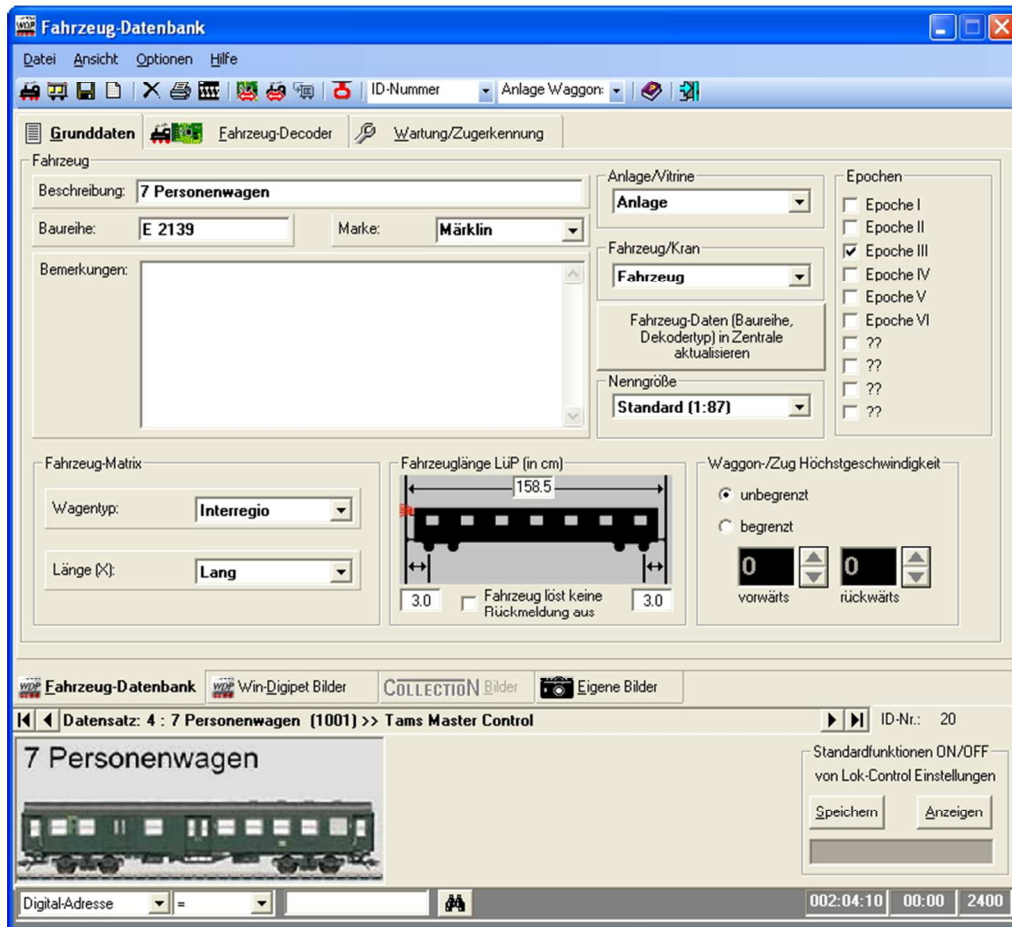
Fahrzeug-Datenbank

Datei Ansicht Optionen Hilfe

ID-Nummer
Anlage Waggon:

Grunddaten
Fahrzeug-Decoder
Wartung/Zugerkennung

Fahrzeug
Beschreibung: 7 Personenwagen
Baureihe: E 2139
Marke: Märklin
Bemerkungen:

Anlage/Vitrine
Anlage
Fahrzeug/Kran
Fahrzeug
Fahrzeug-Daten (Baureihe, Dekodertyp) in Zentrale aktualisieren
Nenngröße
Standard (1:87)

Epochen
Epoche I
Epoche II
Epoche III
Epoche IV
Epoche V
Epoche VI
??
??
??
??

Fahrzeug-Matrix
Wagentyp: Interregio
Länge (X): Lang

Fahrzeuglänge LüP (in cm)
158.5
3.0
Fahrzeug löst keine Rückmeldung aus
3.0

Waggon-/Zug Höchstgeschwindigkeit
unbegrenzt
begrenzt
0
0
vorwärts
rückwärts

Fahrzeug-Datenbank
Win-Digipet Bilder
COLLECTION Bilder
Eigene Bilder

Datensatz: 4 : 7 Personenwagen (1001) >> Tams Master Control
ID-Nr.: 20

7 Personenwagen

Standardfunktionen ON/OFF
von Lok-Control Einstellungen
Speichern
Anzeigen

Digital-Adresse
=
002:04:10
00:00
2400